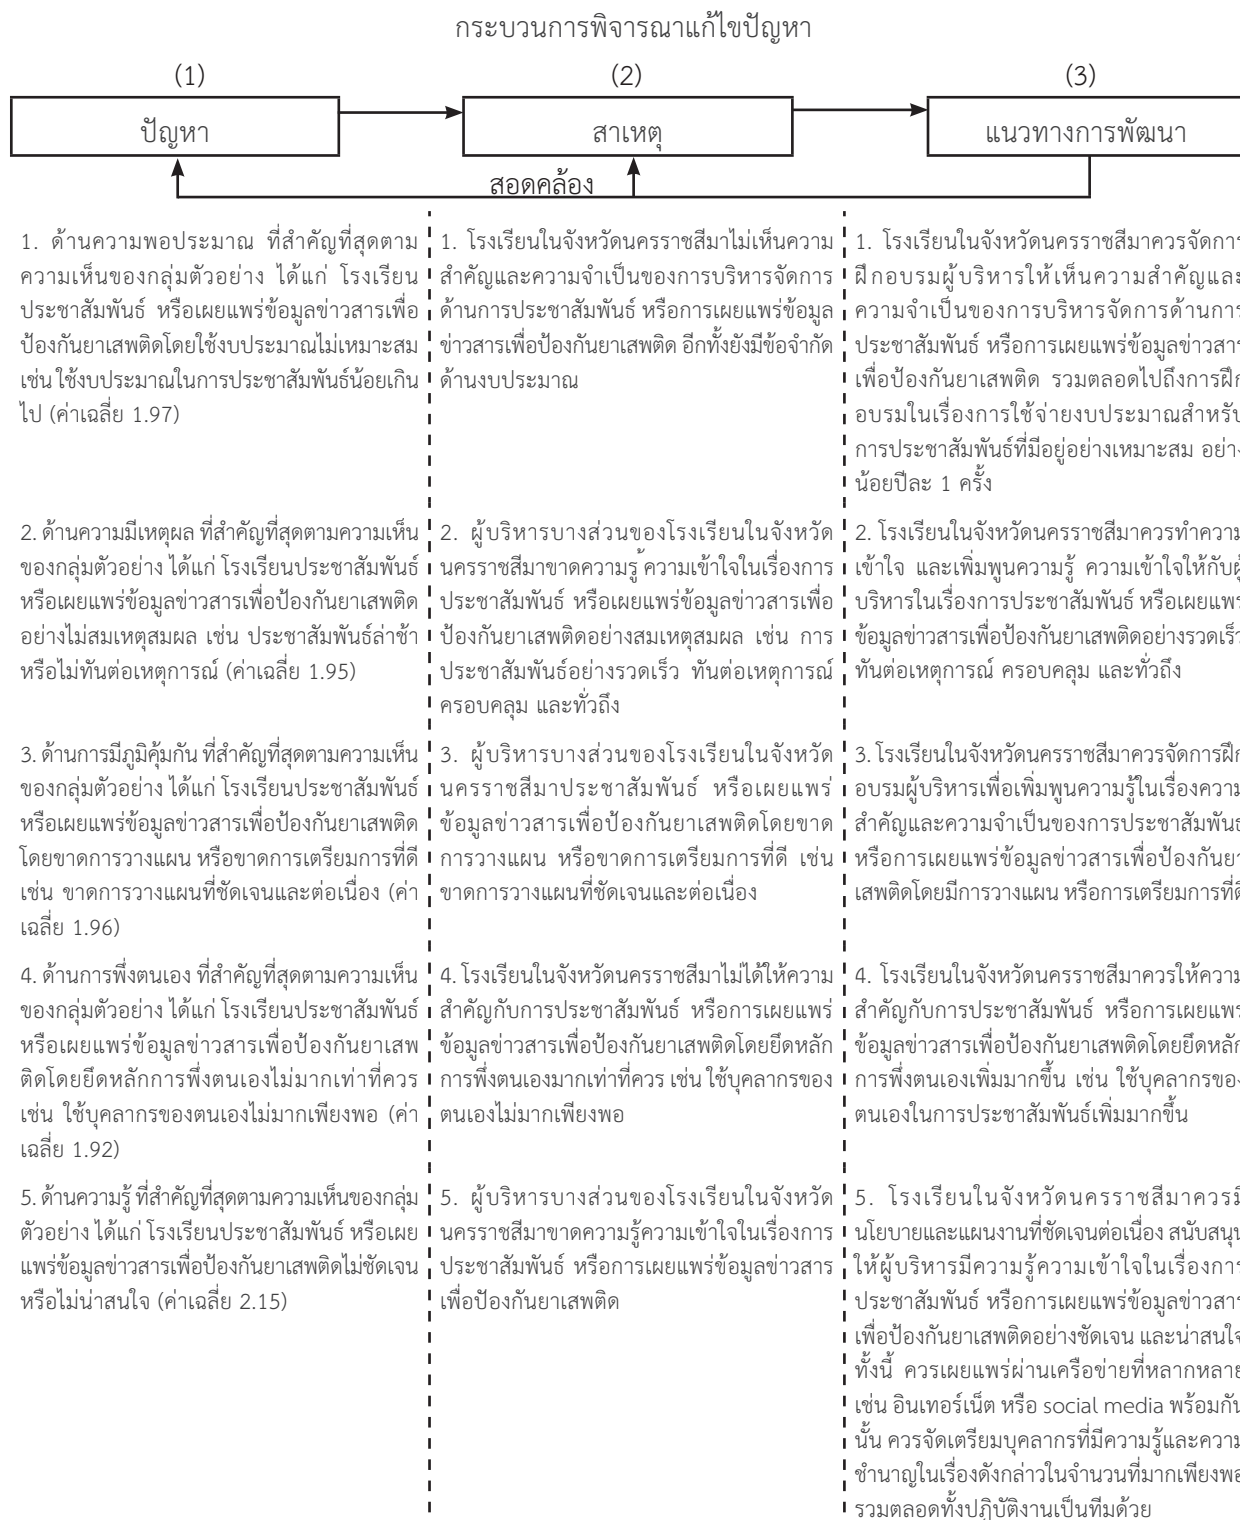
กระบวนการพิจารณาแก้ไขปัญหา

(1)
ปัญหา

(2)
สาเหตุ

(3)
แนวทางการพัฒนา

สอดคล้อง

1. ด้านความพอประมาณ ที่สำคัญที่สุดตามความเห็นของกลุ่มตัวอย่าง ได้แก่ โรงเรียนประชาสัมพันธ์ หรือเผยแพร่ข้อมูลข่าวสารเพื่อป้องกันยาเสพติดโดยใช้งบประมาณไม่เหมาะสม เช่น ใช้งบประมาณในการประชาสัมพันธ์น้อยเกินไป (ค่าเฉลี่ย 1.97)

2. ด้านความมีเหตุผล ที่สำคัญที่สุดตามความเห็นของกลุ่มตัวอย่าง ได้แก่ โรงเรียนประชาสัมพันธ์ หรือเผยแพร่ข้อมูลข่าวสารเพื่อป้องกันยาเสพติดอย่างไม่สมเหตุสมผล เช่น ประชาสัมพันธ์ล่าช้า หรือไม่ทันต่อเหตุการณ์ (ค่าเฉลี่ย 1.95)

3. ด้านการมีภูมิคุ้มกัน ที่สำคัญที่สุดตามความเห็นของกลุ่มตัวอย่าง ได้แก่ โรงเรียนประชาสัมพันธ์ หรือเผยแพร่ข้อมูลข่าวสารเพื่อป้องกันยาเสพติดโดยขาดการวางแผน หรือขาดการเตรียมการที่ดี เช่น ขาดการวางแผนที่ชัดเจนและต่อเนื่อง (ค่าเฉลี่ย 1.96)

4. ด้านการพึ่งตนเอง ที่สำคัญที่สุดตามความเห็นของกลุ่มตัวอย่าง ได้แก่ โรงเรียนประชาสัมพันธ์ หรือเผยแพร่ข้อมูลข่าวสารเพื่อป้องกันยาเสพติดโดยยึดหลักการพึ่งตนเองไม่มากเท่าที่ควร เช่น ใช้บุคลากรของตนเองไม่มากเพียงพอ (ค่าเฉลี่ย 1.92)

5. ด้านความรู้ ที่สำคัญที่สุดตามความเห็นของกลุ่มตัวอย่าง ได้แก่ โรงเรียนประชาสัมพันธ์ หรือเผยแพร่ข้อมูลข่าวสารเพื่อป้องกันยาเสพติดไม่ชัดเจน หรือไม่น่าสนใจ (ค่าเฉลี่ย 2.15)

1. โรงเรียนในจังหวัดนครราชสีมาไม่เห็นความสำคัญและความจำเป็นของการบริหารจัดการด้านการประชาสัมพันธ์ หรือการเผยแพร่ข้อมูลข่าวสารเพื่อป้องกันยาเสพติด อีกทั้งยังมีข้อจำกัดด้านงบประมาณ

2. ผู้บริหารบางส่วนของโรงเรียนในจังหวัดนครราชสีมาขาดความรู้ ความเข้าใจในเรื่องการประชาสัมพันธ์ หรือเผยแพร่ข้อมูลข่าวสารเพื่อป้องกันยาเสพติดอย่างสมเหตุสมผล เช่น การประชาสัมพันธ์อย่างรวดเร็ว ทันต่อเหตุการณ์ ครอบคลุม และทั่วถึง

3. ผู้บริหารบางส่วนของโรงเรียนในจังหวัดนครราชสีมาประชาสัมพันธ์ หรือเผยแพร่ข้อมูลข่าวสารเพื่อป้องกันยาเสพติดโดยขาดการวางแผน หรือขาดการเตรียมการที่ดี เช่น ขาดการวางแผนที่ชัดเจนและต่อเนื่อง

4. โรงเรียนในจังหวัดนครราชสีมาไม่ได้ให้ความสำคัญกับการประชาสัมพันธ์ หรือการเผยแพร่ข้อมูลข่าวสารเพื่อป้องกันยาเสพติดโดยยึดหลักการพึ่งตนเองมากเท่าที่ควร เช่น ใช้บุคลากรของตนเองไม่มากเพียงพอ

5. ผู้บริหารบางส่วนของโรงเรียนในจังหวัดนครราชสีมาขาดความรู้ความเข้าใจในเรื่องการประชาสัมพันธ์ หรือการเผยแพร่ข้อมูลข่าวสารเพื่อป้องกันยาเสพติด

1. โรงเรียนในจังหวัดนครราชสีมาควรจัดกา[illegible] ฝึกอบรมผู้บริหารให้เห็นความสำคัญและ ความจำเป็นของการบริหารจัดการด้านกา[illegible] ประชาสัมพันธ์ หรือการเผยแพร่ข้อมูลข่าวสา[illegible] เพื่อป้องกันยาเสพติด รวมตลอดไปถึงการฝึ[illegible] อบรมในเรื่องการใช้จ่ายงบประมาณสำหรับ การประชาสัมพันธ์ที่มีอยู่อย่างเหมาะสม อย่า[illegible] น้อยปีละ 1 ครั้ง

2. โรงเรียนในจังหวัดนครราชสีมาควรทำความ เข้าใจ และเพิ่มพูนความรู้ ความเข้าใจให้กับผู้ บริหารในเรื่องการประชาสัมพันธ์ หรือเผยแพ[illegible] ข้อมูลข่าวสารเพื่อป้องกันยาเสพติดอย่างรวดเร็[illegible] ทันต่อเหตุการณ์ ครอบคลุม และทั่วถึง

3. โรงเรียนในจังหวัดนครราชสีมาควรจัดการฝึ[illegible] อบรมผู้บริหารเพื่อเพิ่มพูนความรู้ในเรื่องความ สำคัญและความจำเป็นของการประชาสัมพัน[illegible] หรือการเผยแพร่ข้อมูลข่าวสารเพื่อป้องกันย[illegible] เสพติดโดยมีการวางแผน หรือการเตรียมการที่ด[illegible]

4. โรงเรียนในจังหวัดนครราชสีมาควรให้ความ สำคัญกับการประชาสัมพันธ์ หรือการเผยแพ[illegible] ข้อมูลข่าวสารเพื่อป้องกันยาเสพติดโดยยึดหลัก การพึ่งตนเองเพิ่มมากขึ้น เช่น ใช้บุคลากรขอ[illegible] ตนเองในการประชาสัมพันธ์เพิ่มมากขึ้น

5. โรงเรียนในจังหวัดนครราชสีมาควรม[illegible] นโยบายและแผนงานที่ชัดเจนต่อเนื่อง สนับสนุ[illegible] ให้ผู้บริหารมีความรู้ความเข้าใจในเรื่องกา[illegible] ประชาสัมพันธ์ หรือการเผยแพร่ข้อมูลข่าวสา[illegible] เพื่อป้องกันยาเสพติดอย่างชัดเจน และน่าสนใ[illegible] ทั้งนี้ ควรเผยแพร่ผ่านเครือข่ายที่หลากหลา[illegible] เช่น อินเทอร์เน็ต หรือ social media พร้อมกัน นั้น ควรจัดเตรียมบุคลากรที่มีความรู้และความ ชำนาญในเรื่องดังกล่าวในจำนวนที่มากเพียงพอ รวมตลอดทั้งปฏิบัติงานเป็นทีมด้วย